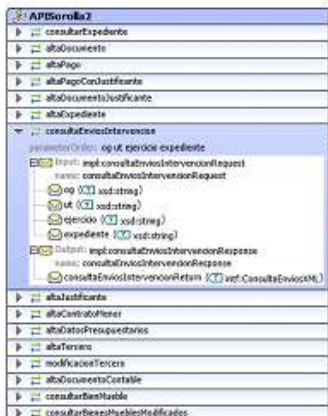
APISorolla2
consultarExpediente
altaDocumento
altaPago
altaPagoConJustificante
altaDocumentoJustificante
altaExpediente
consultaEnviosIntervencion
parameterOrder: og ut ejercicio expediente
Input: impl:consultaEnviosIntervencionRequest
name: consultaEnviosIntervencionRequest
og (xsd:string)
ut (xsd:string)
ejercicio (xsd:string)
expediente (xsd:string)
Output: impl:consultaEnviosIntervencionResponse
name: consultaEnviosIntervencionResponse
consultaEnviosIntervencionReturn (impl:ConsultaEnviosXML)
altaJustificante
altaContratoMenor
altaDatosPresupuestarios
altaTercero
modificacionTercero
altaDocumentoContable
consultarBienMueble
consultarBienesMueblesModificados